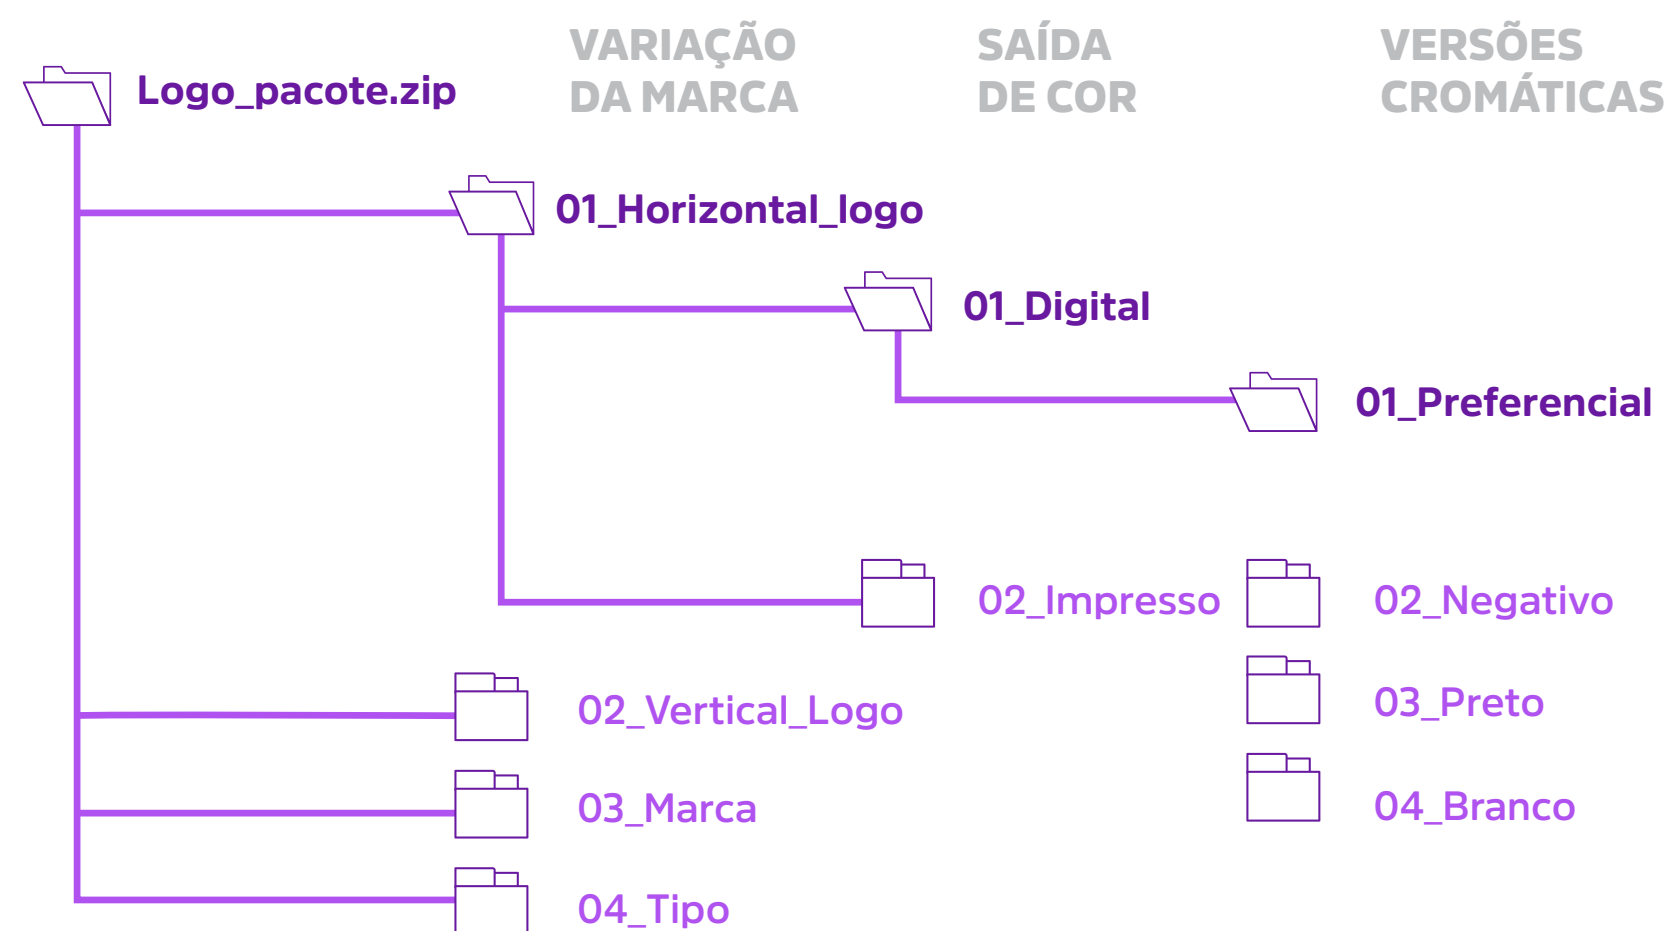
VARIAÇÃO DA MARCA

SAÍDA DE COR

VERSÕES CROMÁTICAS

Logo_pacote.zip

01_Horizontal_logo

01_Digital

01_Preferencial

02_Impresso

02_Negativo

03_Preto

04_Branco

02_Vertical_Logo

03_Marca

04_Tipo